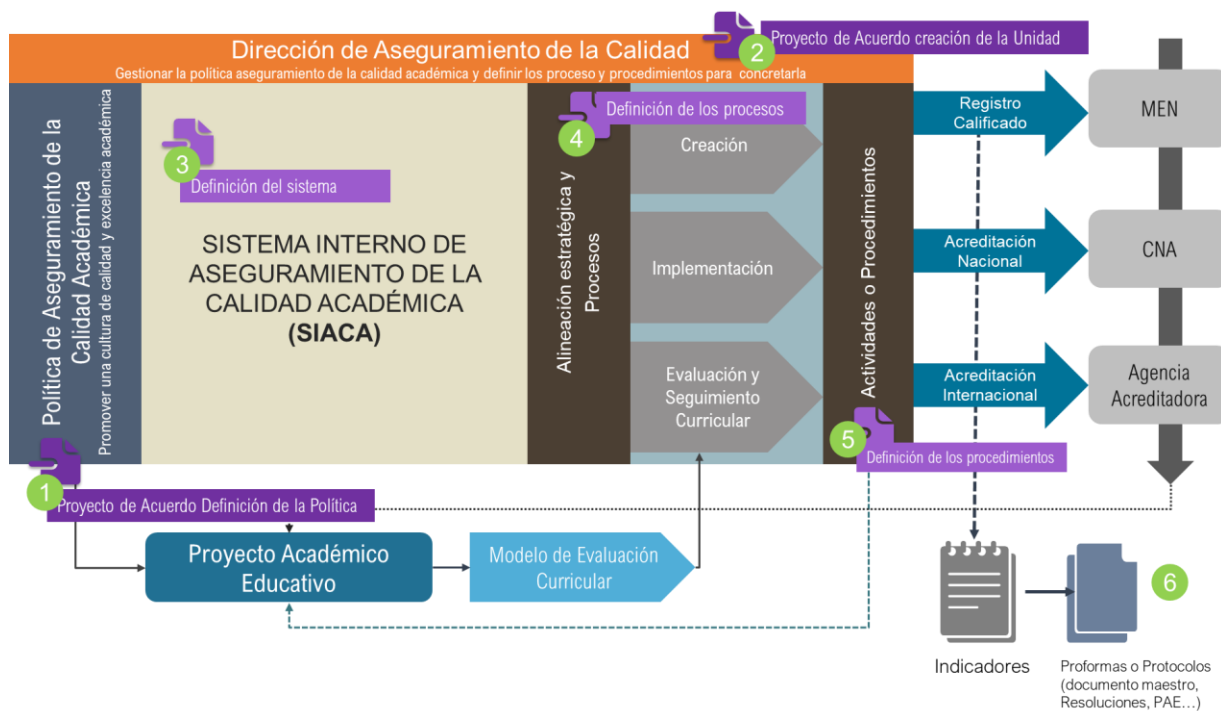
2 Proyecto de Acuerdo creación de la Unidad

Dirección de Aseguramiento de la Calidad
Gestionar la política aseguramiento de la calidad académica y definir los proceso y procedimientos para concretarla

Política de Aseguramiento de la Calidad Académica
Promover una cultura de calidad y excelencia académica

3 Definición del sistema

SISTEMA INTERNO DE ASEGURAMIENTO DE LA CALIDAD ACADÉMICA (SIACA)

4 Definición de los procesos

Alineación estratégica y Procesos

Creación

Implementación

Evaluación y Seguimiento Curricular

Actividades o Procedimientos

5 Definición de los procedimientos

Registro Calificado

Acreditación Nacional

Acreditación Internacional

MEN

CNA

Agencia Acreditadora

1 Proyecto de Acuerdo Definición de la Política

Proyecto Académico Educativo

Modelo de Evaluación Curricular

6

Indicadores

Proformas o Protocolos (documento maestro, Resoluciones, PAE…)